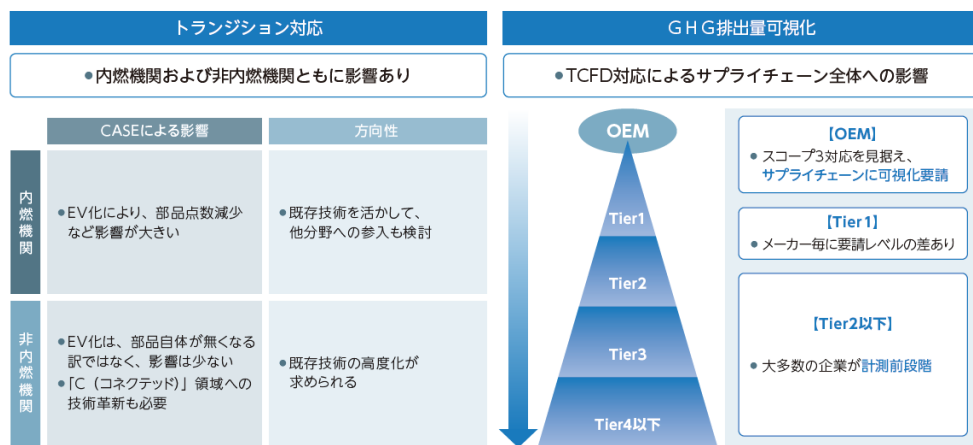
トランジション対応

●内燃機関および非内燃機関ともに影響あり

| | CASEによる影響 | 方向性 |
|---|---|---|
| 内燃機関 | ●EV化により、部品点数減少など影響が大きい | ●既存技術を活かして、他分野への参入も検討 |
| 非内燃機関 | ●EV化は、部品自体が無くなる訳ではなく、影響は少ない ●「C（コネクテッド）」領域への技術革新も必要 | ●既存技術の高度化が求められる |

ＧＨＧ排出量可視化

●TCFD対応によるサプライチェーン全体への影響

OEM

Tier1

Tier2

Tier3

Tier4以下

【OEM】
●スコープ3対応を見据え、サプライチェーンに可視化要請

【Tier 1】
●メーカー毎に要請レベルの差あり

【Tier2以下】
●大多数の企業が計測前段階